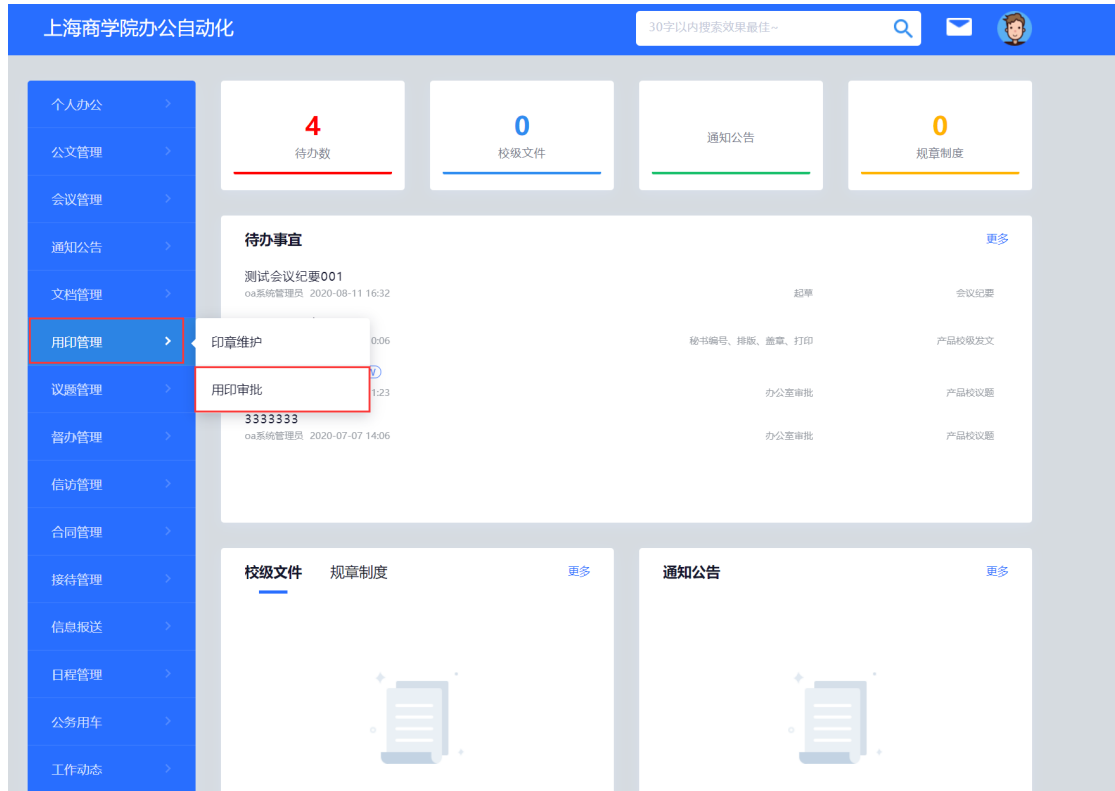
上海商学院办公自动化

30字以内搜索效果最佳~

个人办公
公文管理
会议管理
通知公告
文档管理
用印管理
议题管理
督办管理
信访管理
合同管理
接待管理
信息报送
日程管理
公务用车
工作动态

4
待办数

0
校级文件

通知公告

0
规章制度

待办事宜

更多

测试会议纪要001
oa系统管理员 2020-08-11 16:32
起草
会议纪要

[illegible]0:06
秘书编号、排版、盖章、打印
产品校级发文

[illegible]1:23
办公室审批
产品校议题

3333333
oa系统管理员 2020-07-07 14:06
办公室审批
产品校议题

印章维护
用印审批

校级文件 规章制度
更多

通知公告
更多